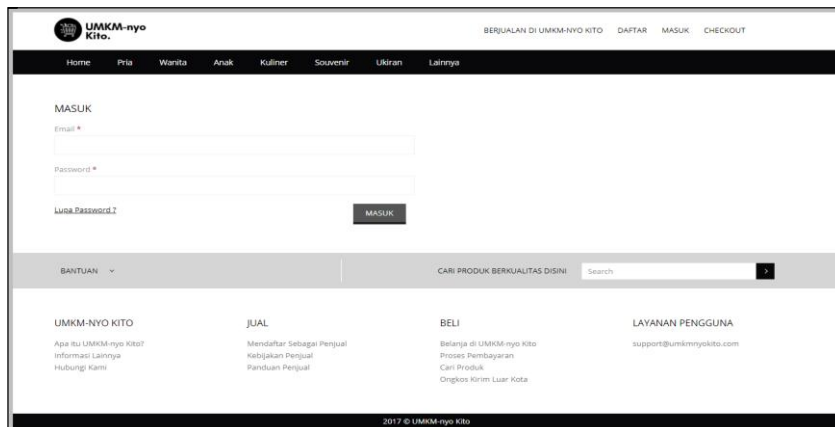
UMKM-nyo Kito.

BERJUALAN DI UMKM-NYO KITO DAFTAR MASUK CHECKOUT

Home Pria Wanita Anak Kuliner Souvenir Ukiran Lainnya

MASUK

Email *

Password *

Lupa Password ?

MASUK

BANTUAN

CARI PRODUK BERKUALITAS DISINI

Search

UMKM-NYO KITO

Apa itu UMKM-nyo Kito?
Informasi Lainnya
Hubungi Kami

JUAL

Mendaftar Sebagai Penjual
Kebijakan Penjual
Panduan Penjual

BELI

Belanja di UMKM-nyo Kito
Proses Pembayaran
Cari Produk
Ongkos Kirim Luar Kota

LAYANAN PENGGUNA

support@umkmnyokito.com

2017 © UMKM-nyo Kito